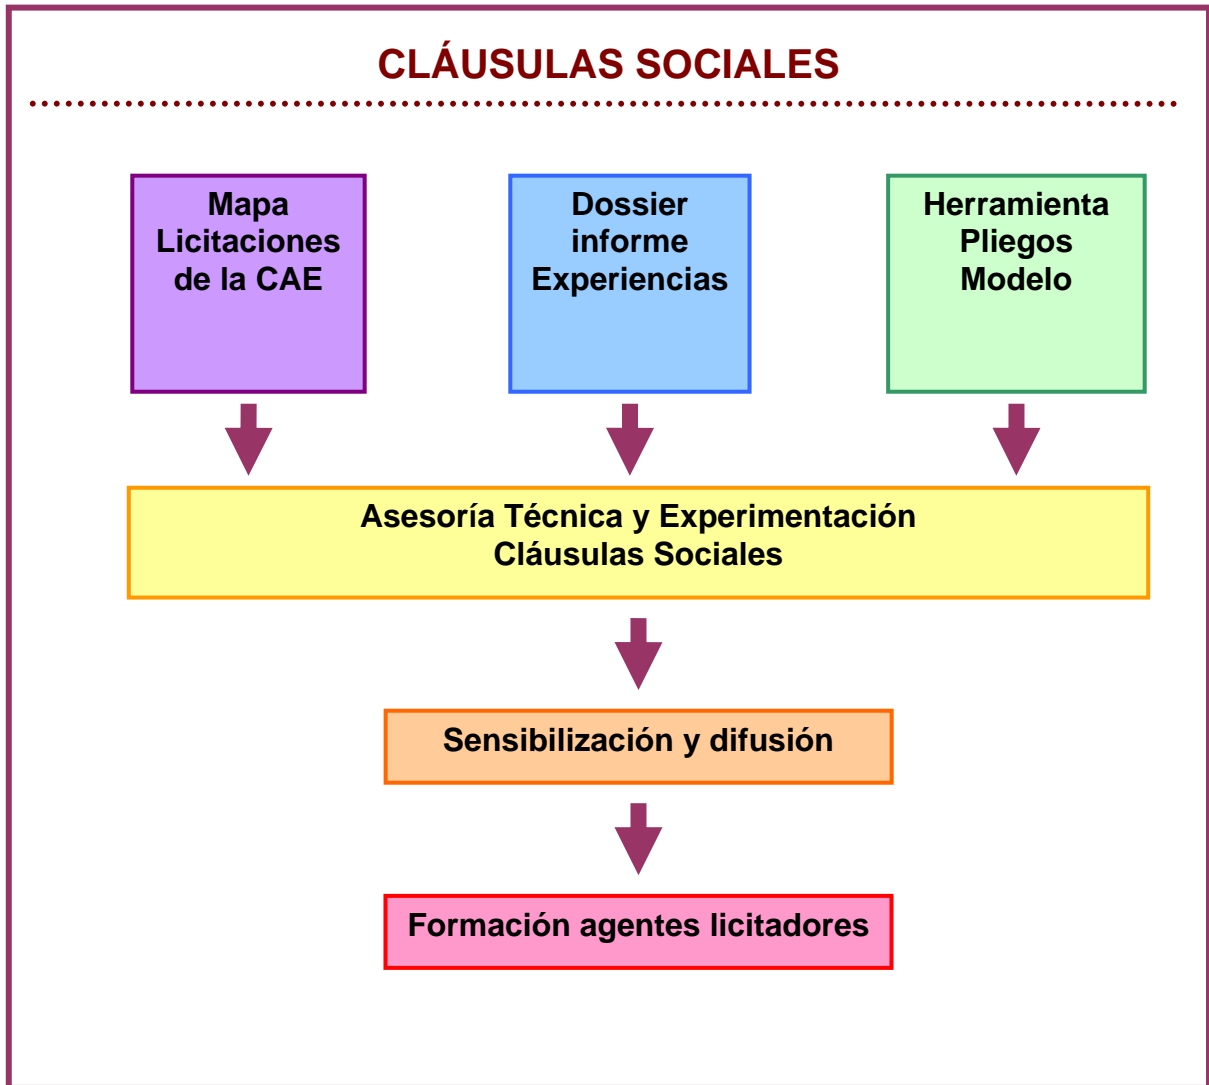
CLÁUSULAS SOCIALES

Mapa Licitaciones de la CAE

Dossier informe Experiencias

Herramienta Pliegos Modelo

Asesoría Técnica y Experimentación Cláusulas Sociales

Sensibilización y difusión

Formación agentes licitadores